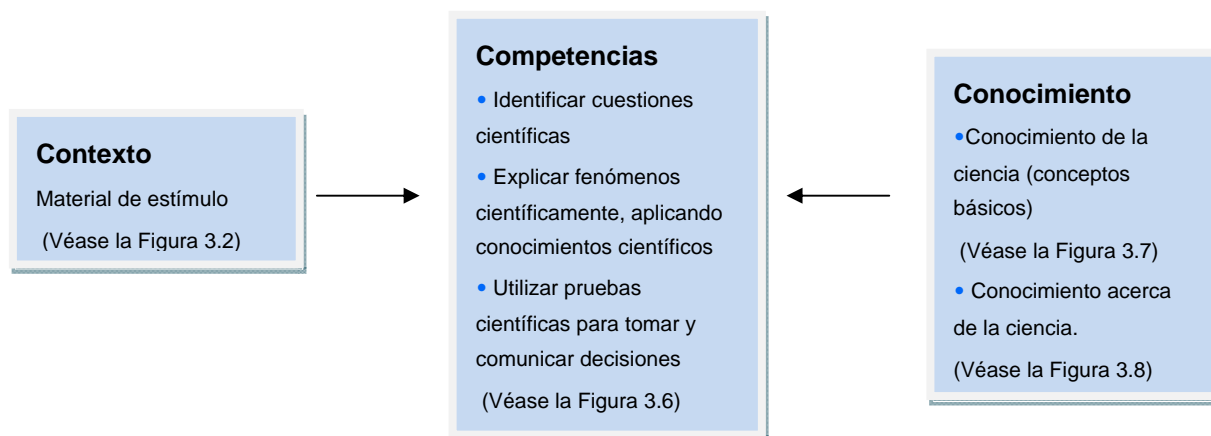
**Contexto**

Material de estímulo

(Véase la Figura 3.2)

**Competencias**

• Identificar cuestiones científicas

• Explicar fenómenos científicamente, aplicando conocimientos científicos

• Utilizar pruebas científicas para tomar y comunicar decisiones

(Véase la Figura 3.6)

**Conocimiento**

•Conocimiento de la ciencia (conceptos básicos)

(Véase la Figura 3.7)

• Conocimiento acerca de la ciencia.

(Véase la Figura 3.8)